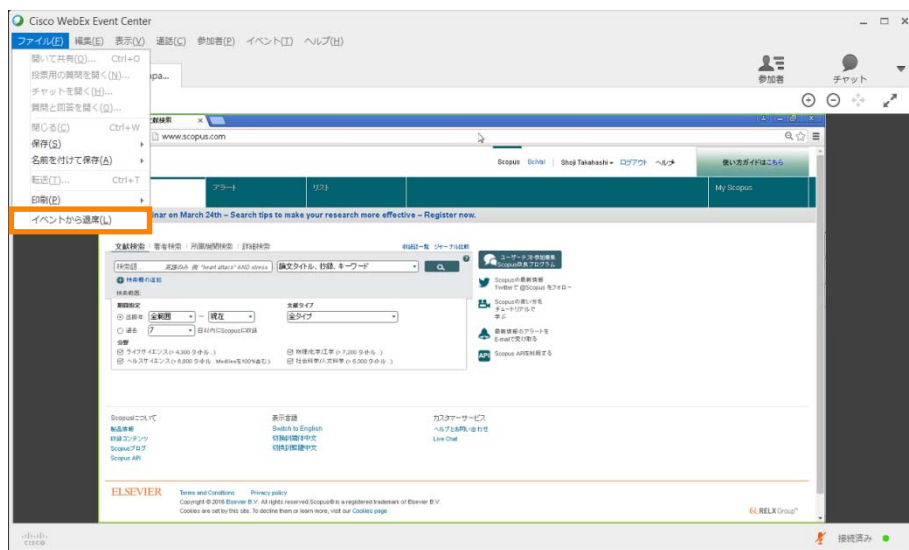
Cisco WebEx Event Center

ファイル(F) 編集(E) 表示(V) 通話(C) 参加者(P) イベント(T) ヘルプ(H)

開いて共有(O)... Ctrl+O
投票用の質問を開く(N)...
チャットを開く(H)...
質問と回答を開く(Q)...
閉じる(C) Ctrl+W
保存(S)
名前を付けて保存(A)
転送(T)... Ctrl+T
印刷(P)
イベントから退席(L)

pa...

参加者 チャット

文献検索
www.scopus.com

Scopus SciVal Shoji Takahashi ログアウト ヘルプ 使い方ガイドはこちら

アラート リスト My Scopus

inar on March 24th – Search tips to make your research more effective – Register now.

文献検索 著者検索 所属機関検索 詳細検索 検索語一覧 ジャーナル比較

検索語 論文タイトル、抄録、キーワード

検索期間の追加
検索範囲
期間指定 全期間 ～ 現在
過去 7 日以内にScopusに収録
分野
ライフサイエンス 物理化学工学
ヘルスサイエンス 社会科学人文科学
文献タイプ
全タイプ

ユーザーズガイド参加 Scopus研修プログラム
Scopusの最新情報 Twitterで @Scopus をフォロー
Scopusの使い方をチュートリアルで学ぶ
最新情報のアラートをE-mailで受け取る
Scopus APIを利用する

Scopusについて
製品情報
収録コンテンツ
Scopusブログ
Scopus API

表示言語
Switch to English
切換到簡体中文
切換到繁體中文

カスタマーサービス
ヘルプとお問い合わせ
Live Chat

ELSEVIER Terms and Conditions Privacy policy
Copyright © 2016 Elsevier B.V. All rights reserved. Scopus® is a registered trademark of Elsevier B.V.
Cookies are set by this site. To decline them or learn more, visit our Cookies page

RELX Group

cisco

接続済み